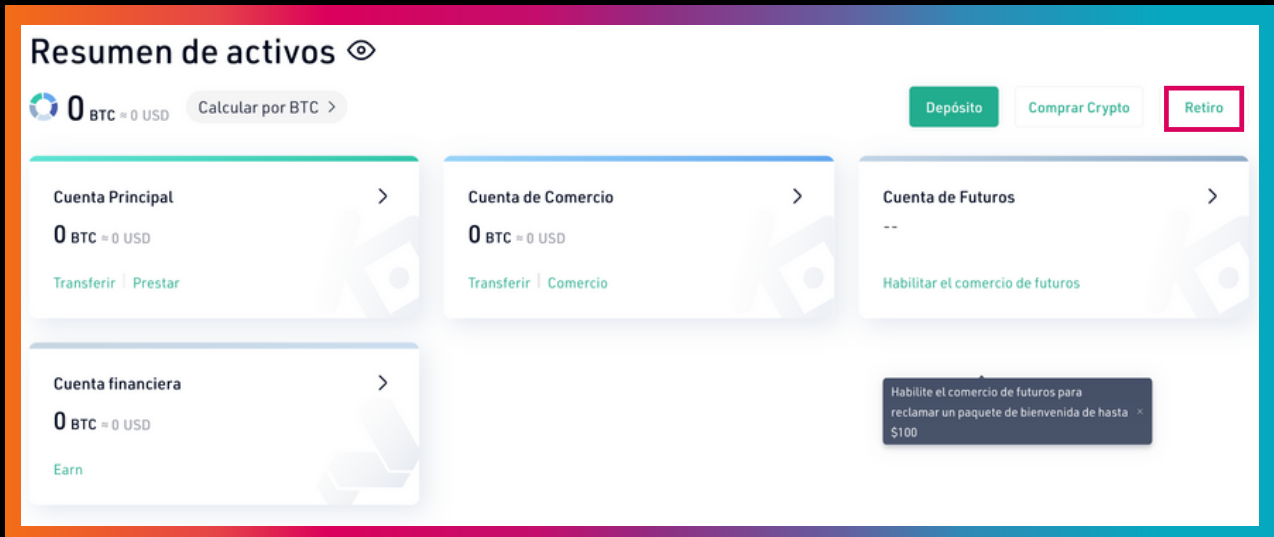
Resumen de activos

0 BTC ≈ 0 USD Calcular por BTC >

Depósito Comprar Crypto Retiro

Cuenta Principal >
0 BTC ≈ 0 USD
Transferir | Prestar

Cuenta de Comercio >
0 BTC ≈ 0 USD
Transferir | Comercio

Cuenta de Futuros >
--
Habilitar el comercio de futuros

Cuenta financiera >
0 BTC ≈ 0 USD
Earn

Habilite el comercio de futuros para reclamar un paquete de bienvenida de hasta $100 ×